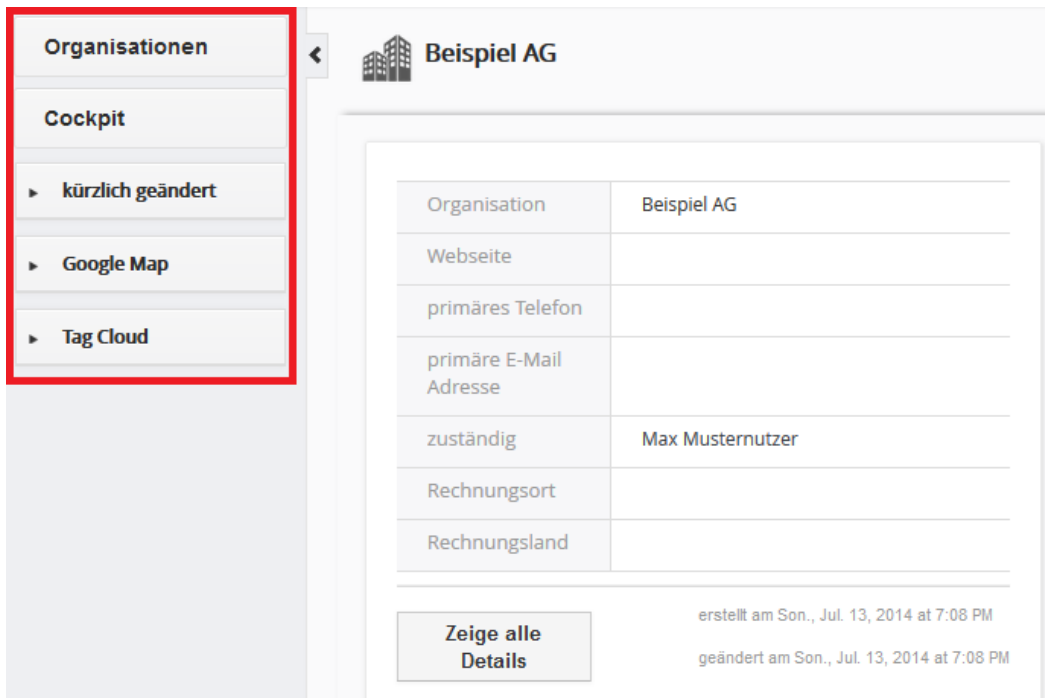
Organisationen

Cockpit

kürzlich geändert

Google Map

Tag Cloud

Beispiel AG

| Organisation | Beispiel AG |
|---|---|
| Webseite | |
| primäres Telefon | |
| primäre E-Mail Adresse | |
| zuständig | Max Musternutzer |
| Rechnungsort | |
| Rechnungsland | |

Zeige alle Details

erstellt am Son., Jul. 13, 2014 at 7:08 PM

geändert am Son., Jul. 13, 2014 at 7:08 PM